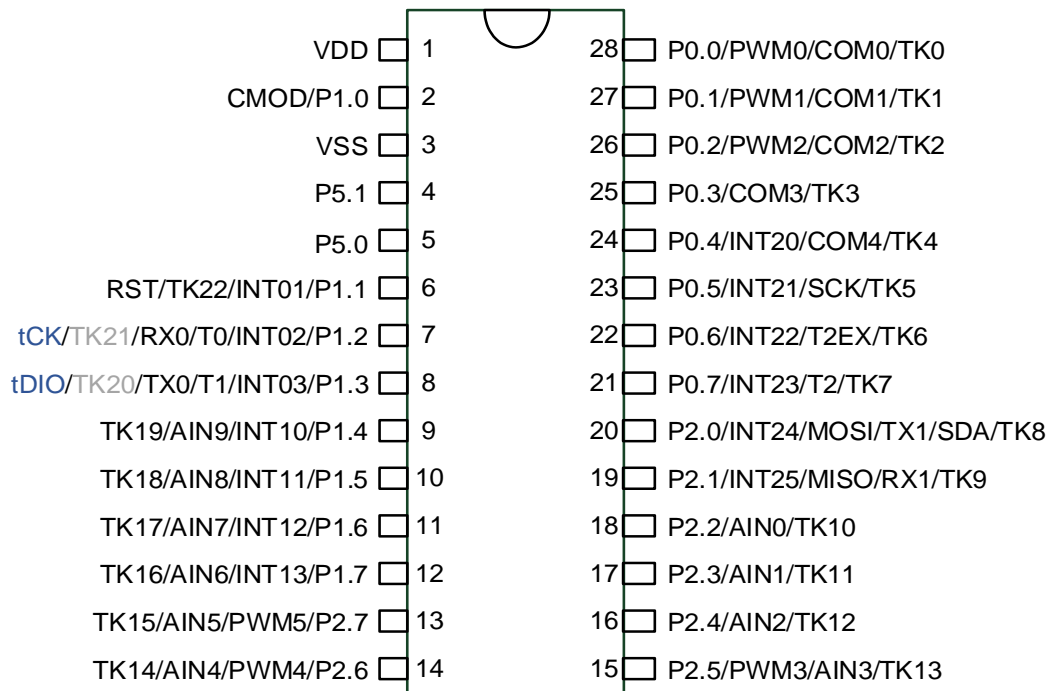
VDD 1
CMOD/P1.0 2
VSS 3
P5.1 4
P5.0 5
RST/TK22/INT01/P1.1 6
tCK/TK21/RX0/T0/INT02/P1.2 7
tDIO/TK20/TX0/T1/INT03/P1.3 8
TK19/AIN9/INT10/P1.4 9
TK18/AIN8/INT11/P1.5 10
TK17/AIN7/INT12/P1.6 11
TK16/AIN6/INT13/P1.7 12
TK15/AIN5/PWM5/P2.7 13
TK14/AIN4/PWM4/P2.6 14

28 P0.0/PWM0/COM0/TK0
27 P0.1/PWM1/COM1/TK1
26 P0.2/PWM2/COM2/TK2
25 P0.3/COM3/TK3
24 P0.4/INT20/COM4/TK4
23 P0.5/INT21/SCK/TK5
22 P0.6/INT22/T2EX/TK6
21 P0.7/INT23/T2/TK7
20 P2.0/INT24/MOSI/TX1/SDA/TK8
19 P2.1/INT25/MISO/RX1/TK9
18 P2.2/AIN0/TK10
17 P2.3/AIN1/TK11
16 P2.4/AIN2/TK12
15 P2.5/PWM3/AIN3/TK13